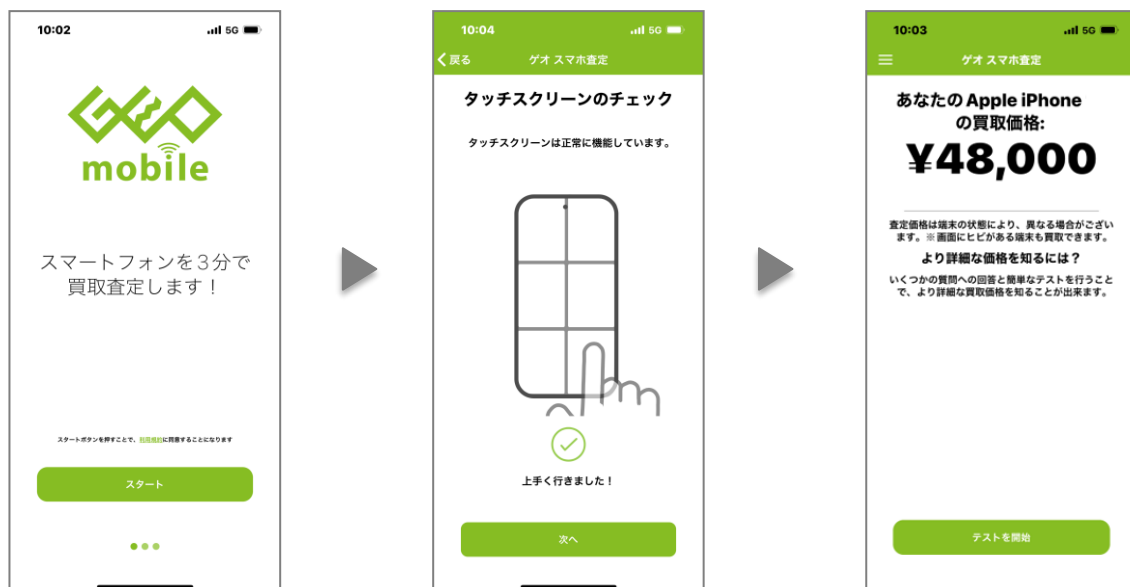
10:02
5G

GEO
mobile

スマートフォンを３分で買取査定します！

スタートボタンを押すことで、利用規約に同意することになります

スタート

10:04
5G
戻る
ゲオ スマホ査定

タッチスクリーンのチェック

タッチスクリーンは正常に機能しています。

上手く行きました！

次へ

10:03
5G
ゲオ スマホ査定

あなたの Apple iPhone の買取価格:
¥48,000

査定価格は端末の状態により、異なる場合がございます。※画面にヒビがある端末も買取できます。

より詳細な価格を知るには？

いくつかの質問への回答と簡単なテストを行うことで、より詳細な買取価格を知ることが出来ます。

テストを開始